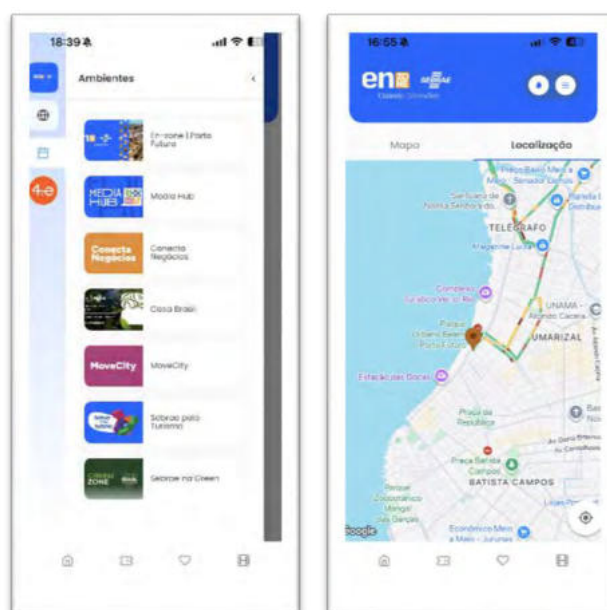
18:39

Ambientes

En-zone | Porto Futuro

MEDIA HUB

Media Hub

Conecta Negócios

Conecta Negócios

Casa Brasil

MoveCity

MoveCity

Sebrae pelo Turismo

Sebrae na Green

16:55

en

SEBRAE

Mapa

Localização

TELÉGRAFO

Santuário de Nossa Senhora de

Complexo Feliz Lusitânia Ver-o-Rio

UNAMA

UMARIZAL

Parque Urbano Belém Porto Futuro

Estação das Docas

Praça da República

Praça Batista Campos

BATISTA CAMPOS

Google